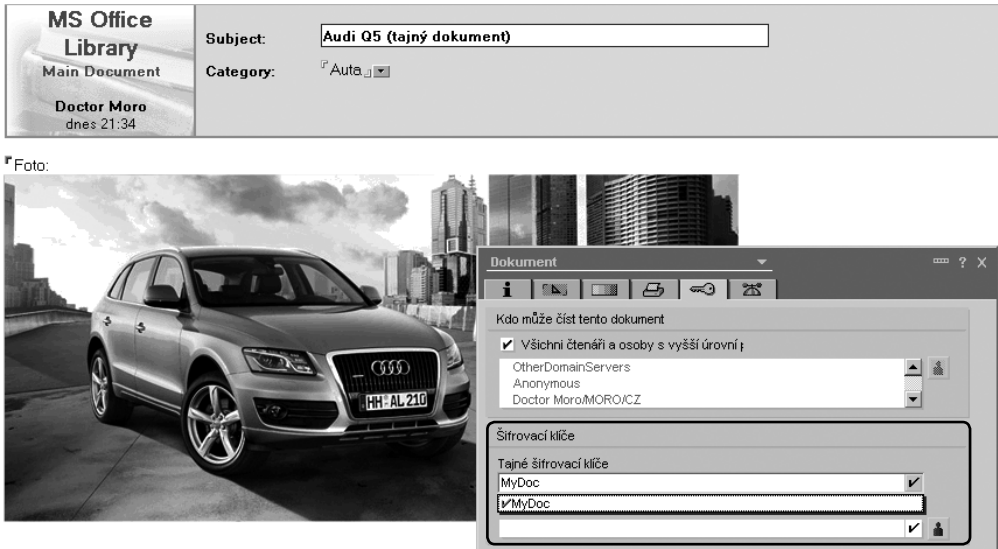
MS Office Library
Main Document

Doctor Moro
dnes 21:34

Subject: Audi Q5 (tajný dokument)

Category: Auta

Foto:

HH AL 210

Dokument

Kdo může číst tento dokument

✔ Všichni čtenáři a osoby s vyšší úrovní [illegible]

OtherDomainServers
Anonymous
Doctor Moro/MORO/CZ

Šifrovací klíče

Tajné šifrovací klíče

MyDoc

✔MyDoc